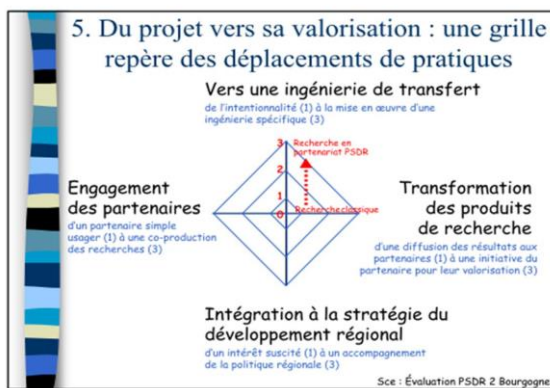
5. Du projet vers sa valorisation : une grille repère des déplacements de pratiques

Vers une ingénierie de transfert
de l'intentionnalité (1) à la mise en œuvre d'une ingénierie spécifique (3)

3
2
1
0

Recherche en partenariat PSDR

Recherche classique

Engagement des partenaires
d'un partenaire simple usager (1) à une co-production des recherches (3)

Transformation des produits de recherche
d'une diffusion des résultats aux partenaires (1) à une initiative du partenaire pour leur valorisation (3)

Intégration à la stratégie du développement régional
d'un intérêt suscité (1) à un accompagnement de la politique régionale (3)

Sce : Évaluation PSDR 2 Bourgogne